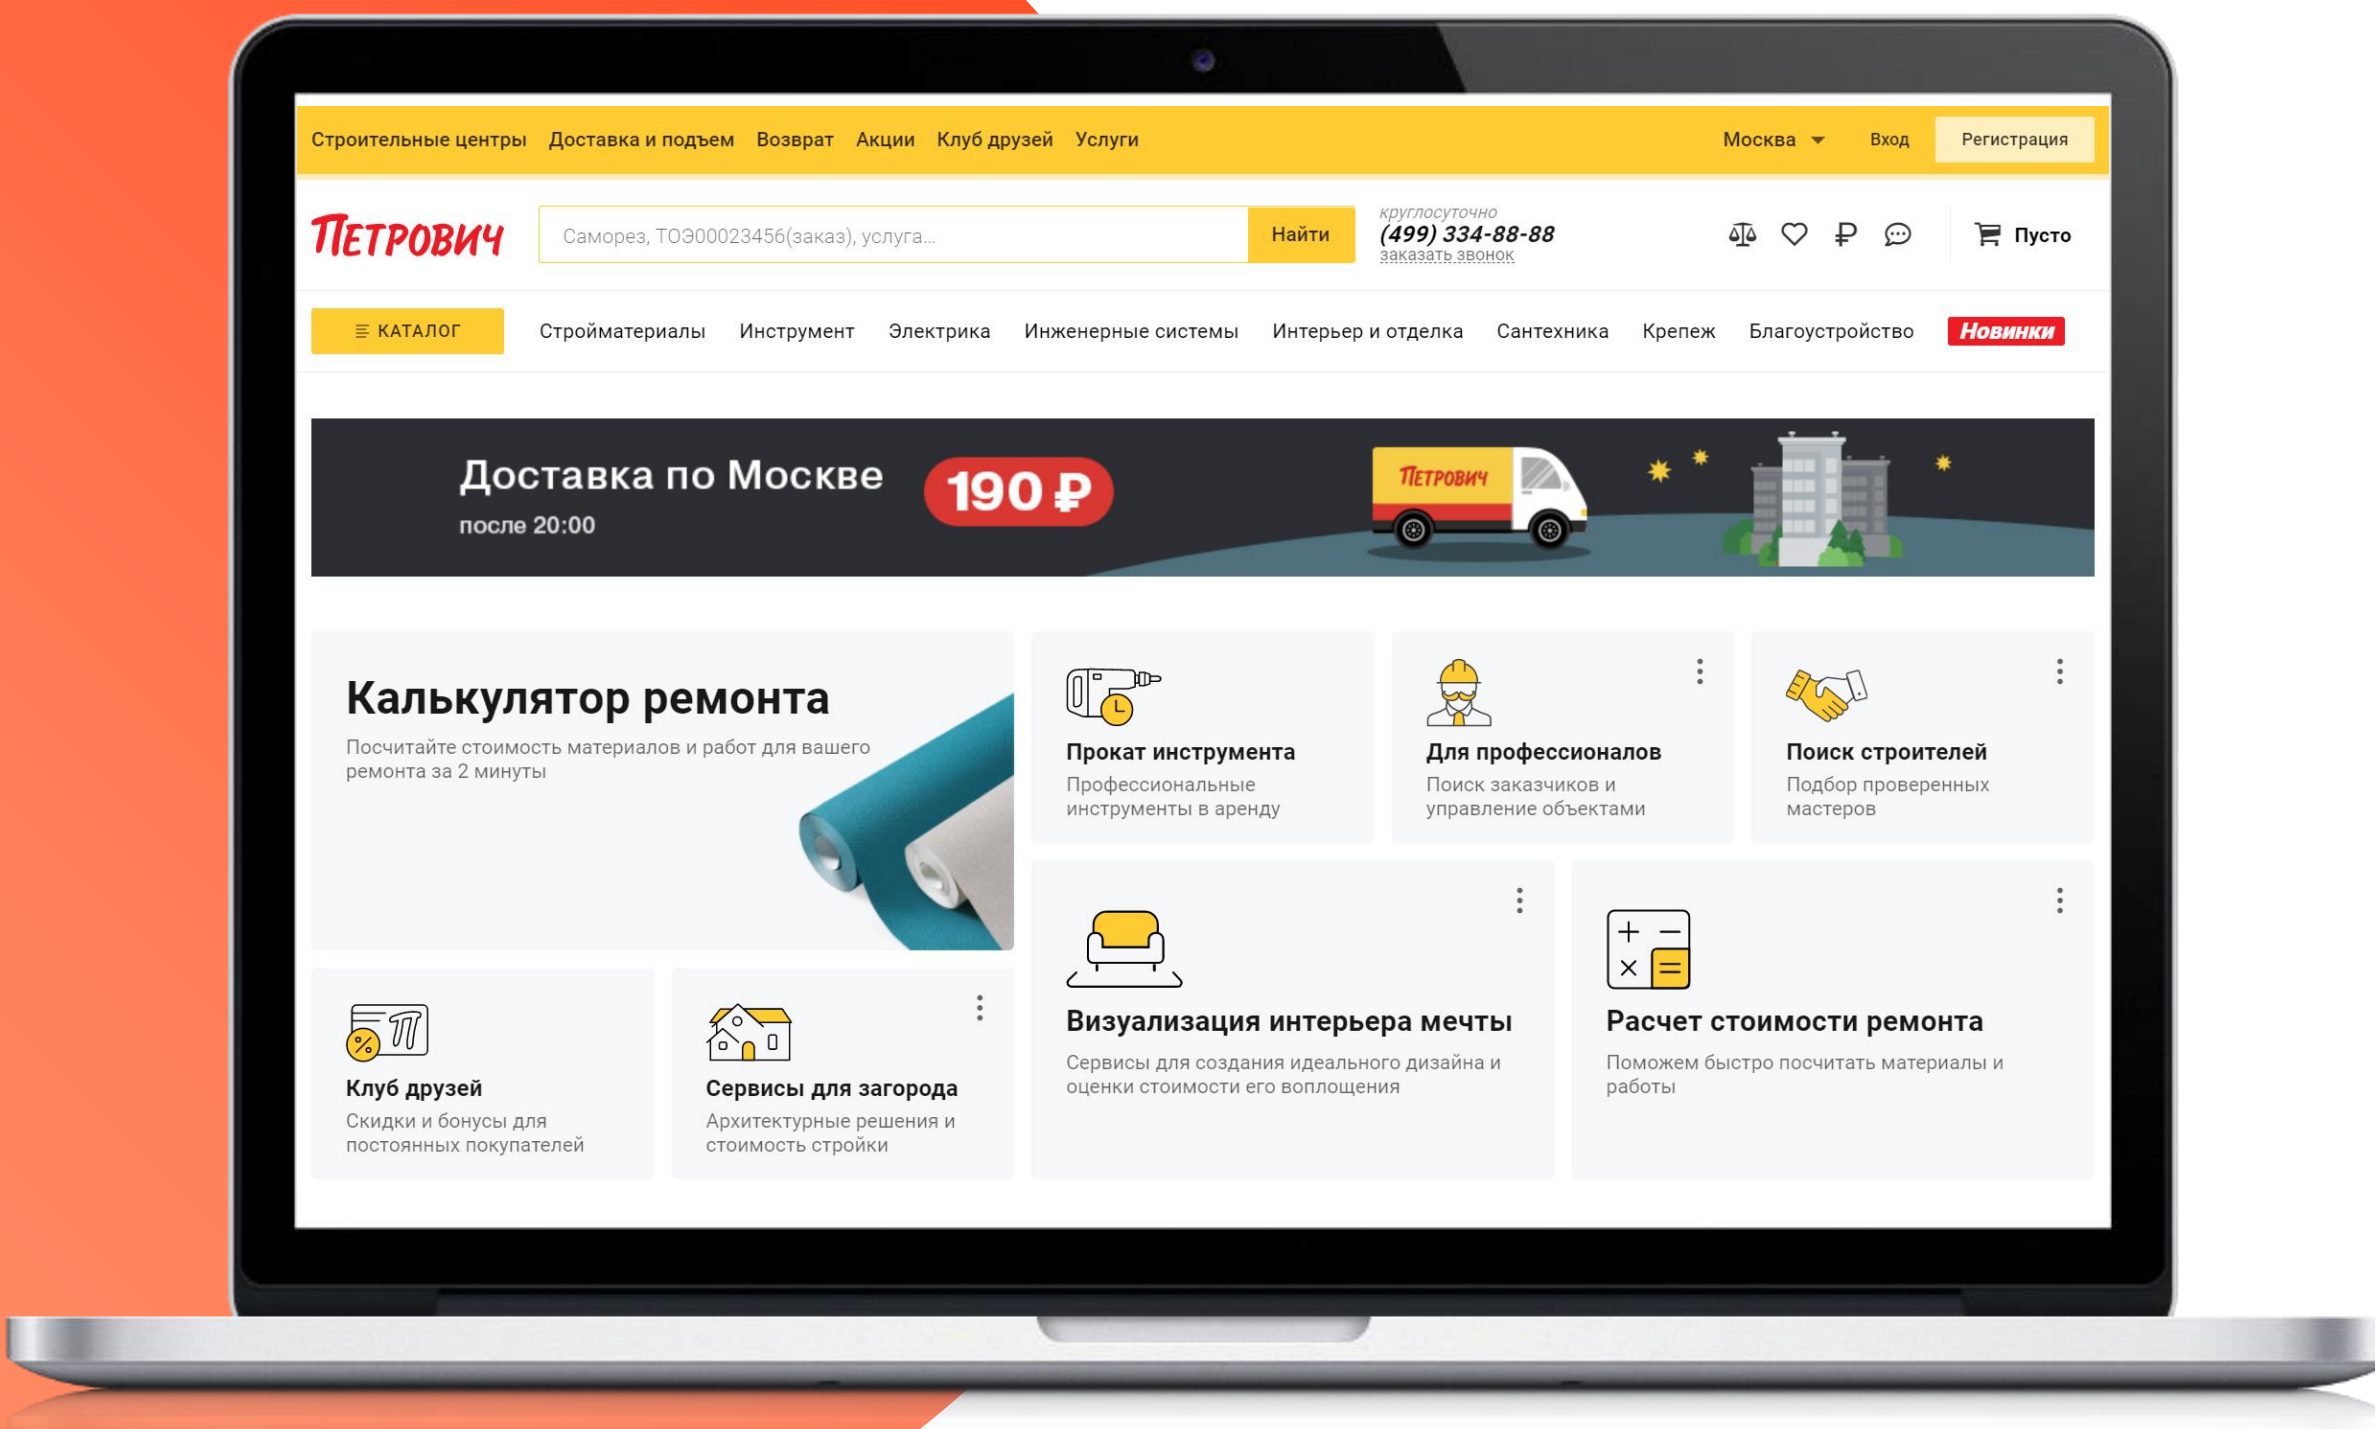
Строительные центры Доставка и подъем Возврат Акции Клуб друзей Услуги

Москва Вход Регистрация

ПЕТРОВИЧ

Саморез, ТОЭ00023456(заказ), услуга...

Найти

круглосуточно
(499) 334-88-88
заказать звонок

₽

Пусто

КАТАЛОГ Стройматериалы Инструмент Электрика Инженерные системы Интерьер и отделка Сантехника Крепеж Благоустройство Новинки

Доставка по Москве
после 20:00
190 ₽

ПЕТРОВИЧ

Калькулятор ремонта
Посчитайте стоимость материалов и работ для вашего ремонта за 2 минуты

Прокат инструмента
Профессиональные инструменты в аренду

Для профессионалов
Поиск заказчиков и управление объектами

Поиск строителей
Подбор проверенных мастеров

Визуализация интерьера мечты
Сервисы для создания идеального дизайна и оценки стоимости его воплощения

Расчет стоимости ремонта
Поможем быстро посчитать материалы и работы

Клуб друзей
Скидки и бонусы для постоянных покупателей

Сервисы для загорода
Архитектурные решения и стоимость стройки